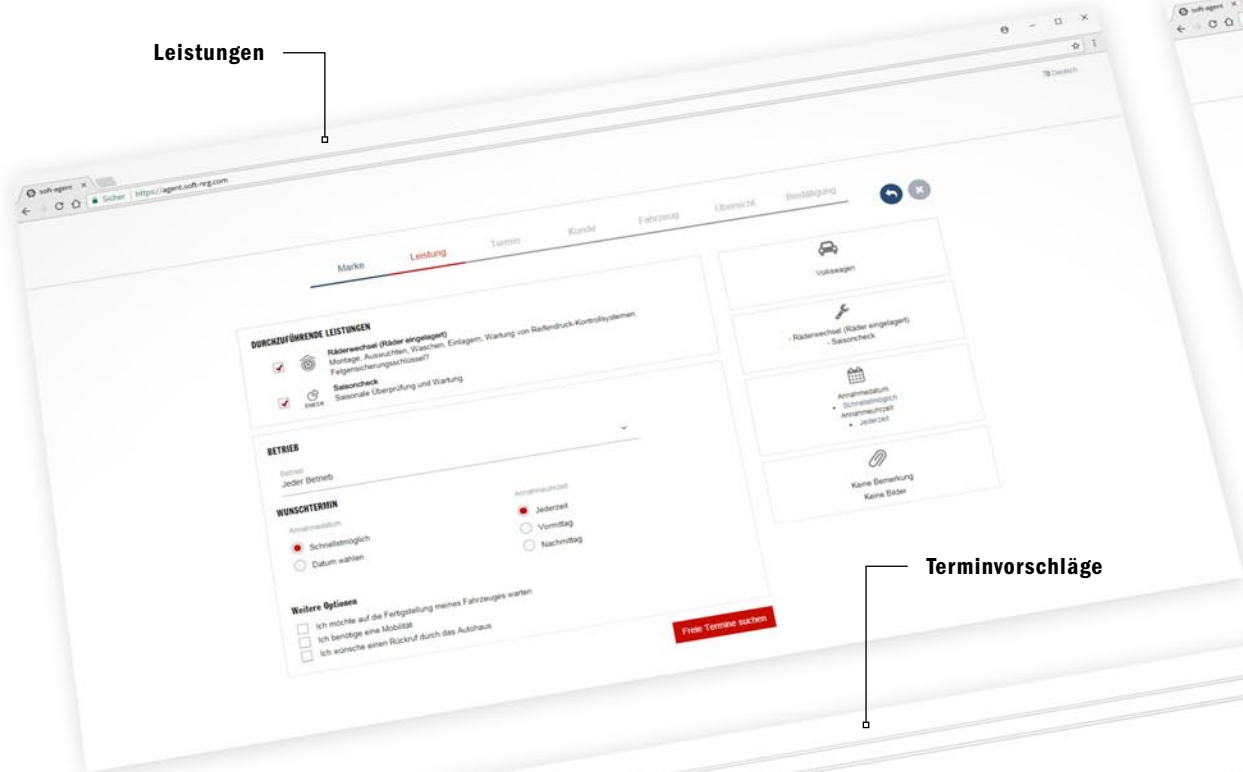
Leistungen

soft-agent ×

Sicher | https://agent.soft-nrg.com

Deutsch

Marke Leistung Termin Kunde Fahrzeug Übersicht Bestätigung

DURCHZUFÜHRENDE LEISTUNGEN

Räderwechsel (Räder eingelagert)
Montage, Auswuchten, Waschen, Einlagern, Wartung von Reifendruck-Kontrollsystemen. Felgensicherungsschlüssel?

CHECK Saisoncheck
Saisonale Überprüfung und Wartung.

BETRIEB

Betrieb
Jeder Betrieb

WUNSCHTERMIN

Annahmedatum
Schnellstmöglich
Datum wählen

Annahmeuhrzeit
Jederzeit
Vormittag
Nachmittag

Weitere Optionen
Ich möchte auf die Fertigstellung meines Fahrzeuges warten
Ich benötige eine Mobilität
Ich wünsche einen Rückruf durch das Autohaus

Freie Termine suchen

Volkswagen

- Räderwechsel (Räder eingelagert)
- Saisoncheck

Annahmedatum
• Schnellstmöglich
Annahmeuhrzeit
• Jederzeit

Keine Bemerkung
Keine Bilder

Terminvorschläge

soft-agent ×